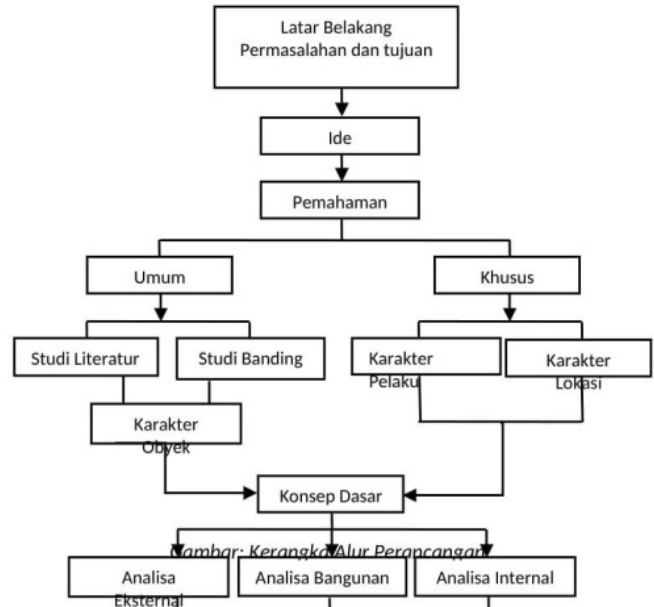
Latar Belakang Permasalahan dan tujuan

Ide

Pemahaman

Umum

Khusus

Studi Literatur

Studi Banding

Karakter Pelaku

Karakter Lokasi

Karakter Obyek

Konsep Dasar

Gambar: Kerangka Alur Perancangan

Analisa Eksternal

Analisa Bangunan

Analisa Internal